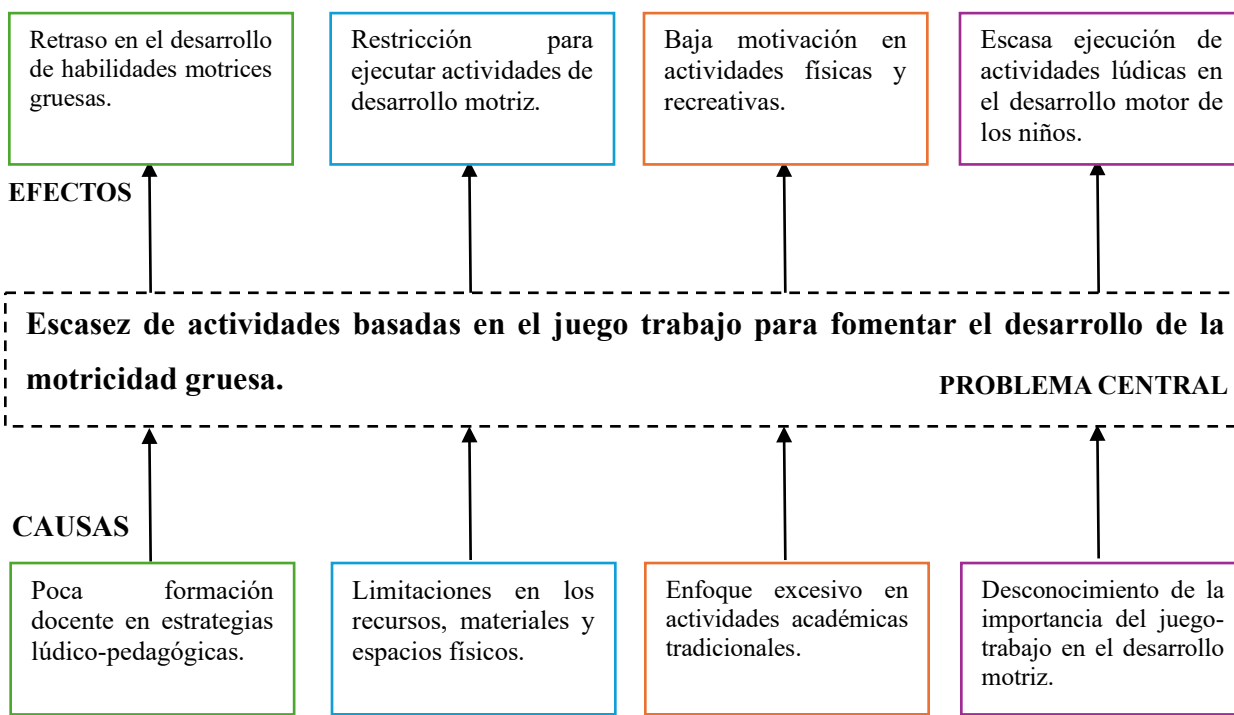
Retraso en el desarrollo de habilidades motrices gruesas.

Restricción para ejecutar actividades de desarrollo motriz.

Baja motivación en actividades físicas y recreativas.

Escasa ejecución de actividades lúdicas en el desarrollo motor de los niños.

EFECTOS

Escasez de actividades basadas en el juego trabajo para fomentar el desarrollo de la motricidad gruesa.

PROBLEMA CENTRAL

CAUSAS

Poca formación docente en estrategias lúdico-pedagógicas.

Limitaciones en los recursos, materiales y espacios físicos.

Enfoque excesivo en actividades académicas tradicionales.

Desconocimiento de la importancia del juego-trabajo en el desarrollo motriz.